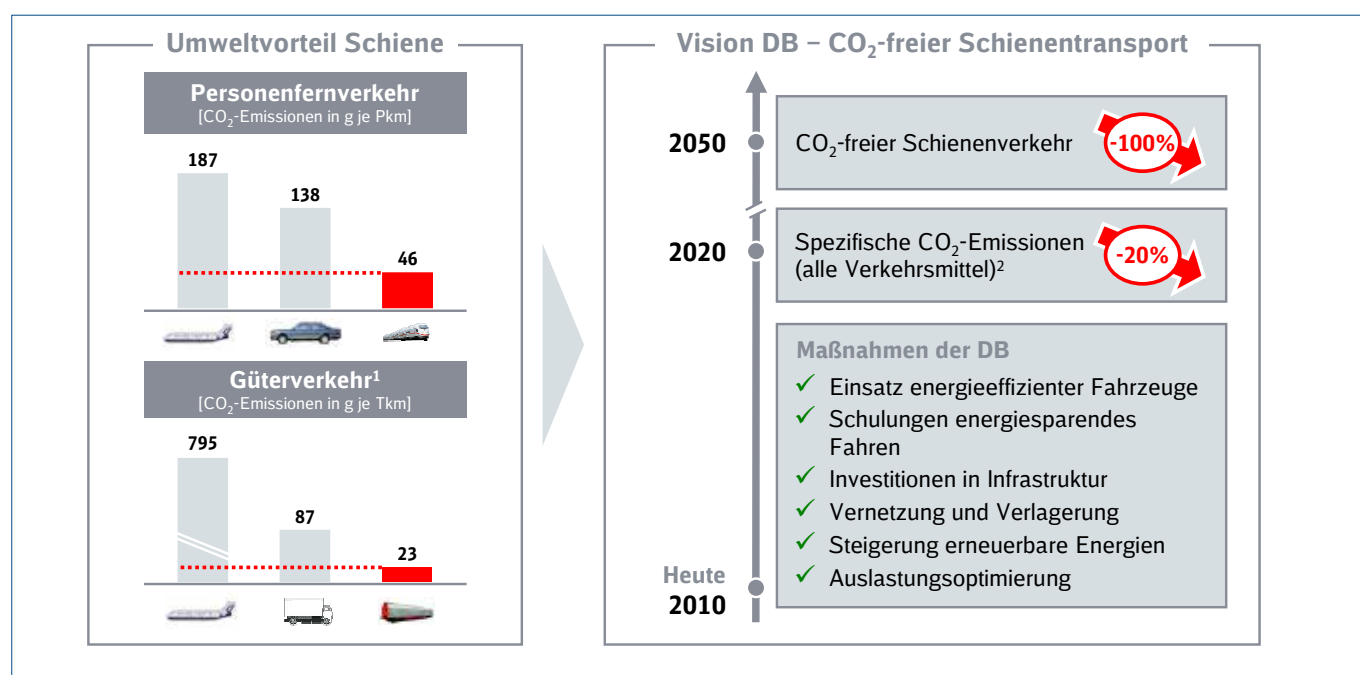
Umweltvorteil Schiene

Personenfernverkehr
[$CO_2$-Emissionen in g je Pkm]

187

138

46

Güterverkehr$^1$
[$CO_2$-Emissionen in g je Tkm]

795

87

23

Vision DB – $CO_2$-freier Schienentransport

2050

$CO_2$-freier Schienenverkehr

-100%

2020

Spezifische $CO_2$-Emissionen (alle Verkehrsmittel)$^2$

-20%

Maßnahmen der DB
✓ Einsatz energieeffizienter Fahrzeuge
✓ Schulungen energiesparendes Fahren
✓ Investitionen in Infrastruktur
✓ Vernetzung und Verlagerung
✓ Steigerung erneuerbare Energien
✓ Auslastungsoptimierung

Heute
2010